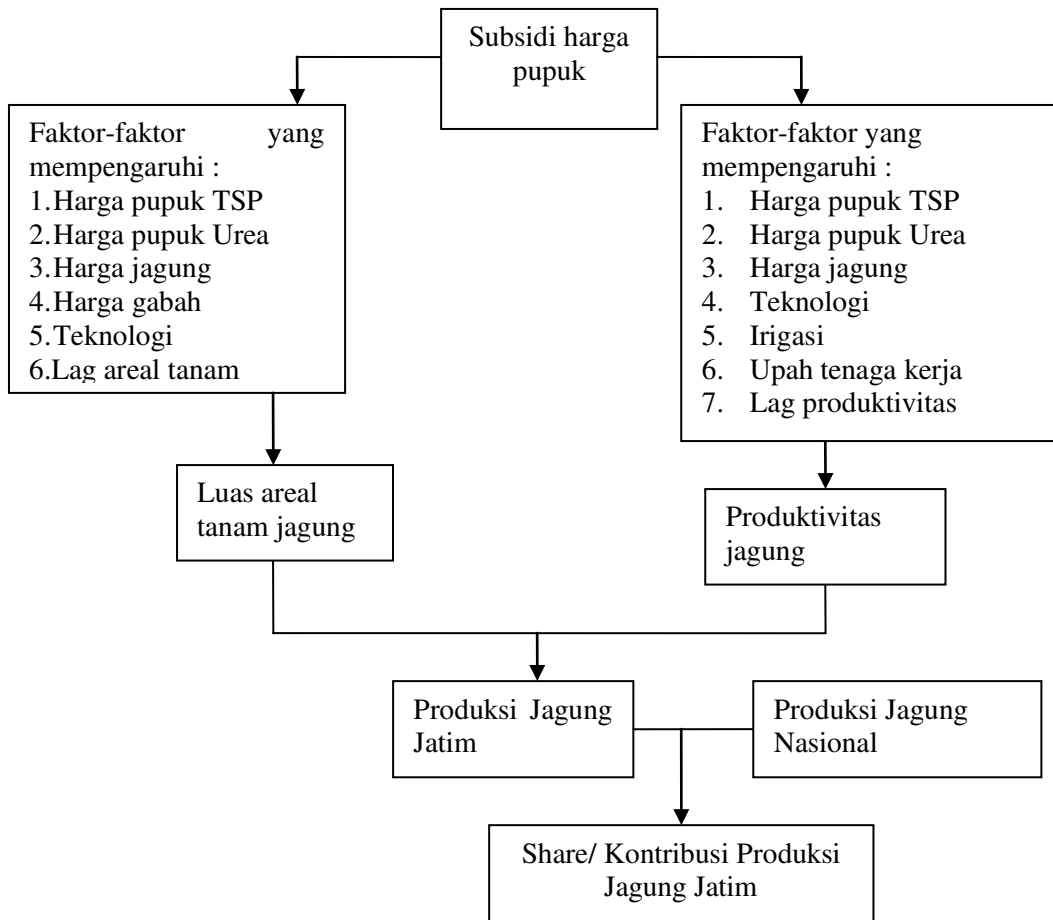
Subsidi harga pupuk

Faktor-faktor yang mempengaruhi :
1.Harga pupuk TSP
2.Harga pupuk Urea
3.Harga jagung
4.Harga gabah
5.Teknologi
6.Lag areal tanam

Faktor-faktor yang mempengaruhi :
1. Harga pupuk TSP
2. Harga pupuk Urea
3. Harga jagung
4. Teknologi
5. Irigasi
6. Upah tenaga kerja
7. Lag produktivitas

Luas areal tanam jagung

Produktivitas jagung

Produksi Jagung Jatim

Produksi Jagung Nasional

Share/ Kontribusi Produksi Jagung Jatim